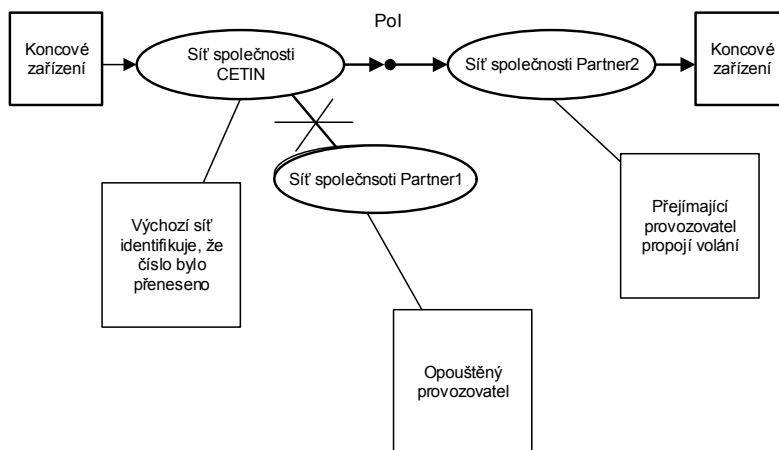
PoI

Koncové zařízení

Síť společnosti CETIN

Síť společnosti Partner2

Koncové zařízení

Síť společnsoti Partner1

Výchozí síť identifikuje, že číslo bylo přeneseno

Přejímající provozovatel propojí volání

Opouštěný provozovatel